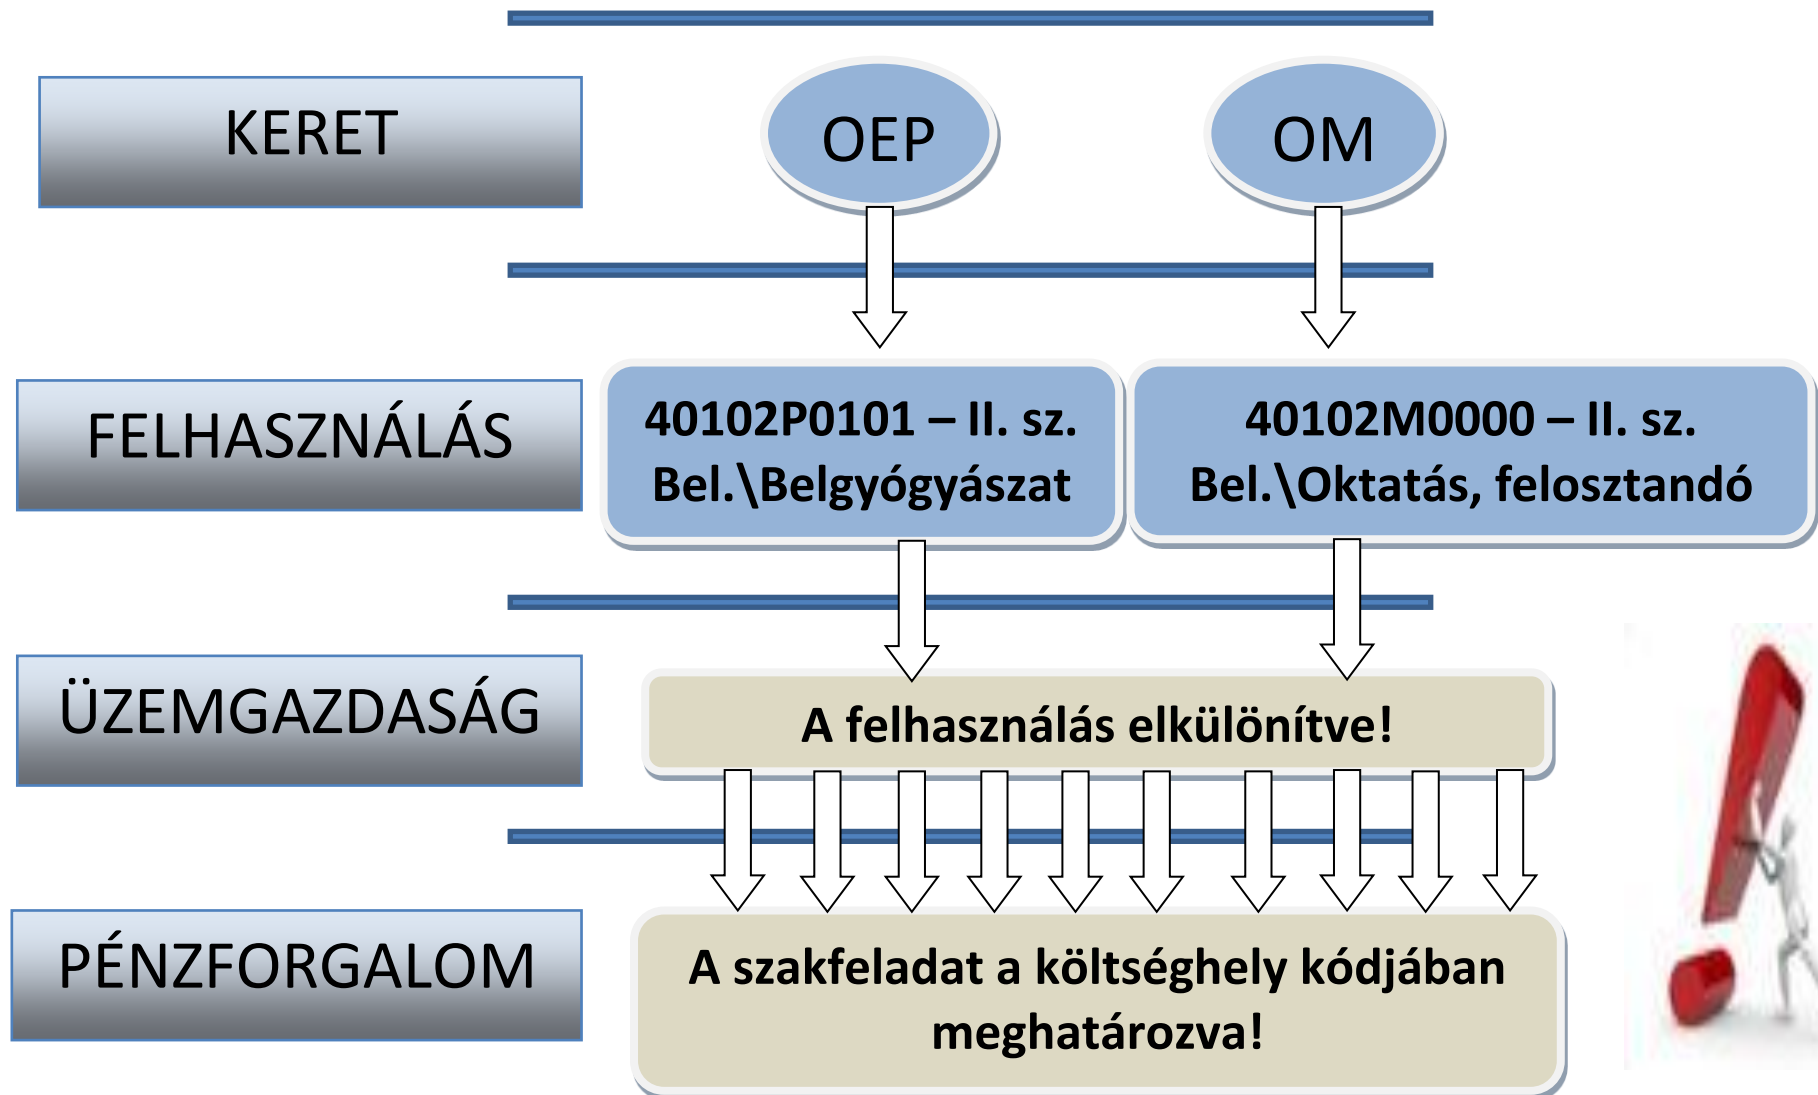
KERET

OEP

OM

FELHASZNÁLÁS

40102P0101 – II. sz. Bel.\Belgyógyászat

40102M0000 – II. sz. Bel.\Oktatás, felosztandó

ÜZEMGAZDASÁG

A felhasználás elkülönítve!

PÉNZFORGALOM

A szakfeladat a költséghely kódjában meghatározva!